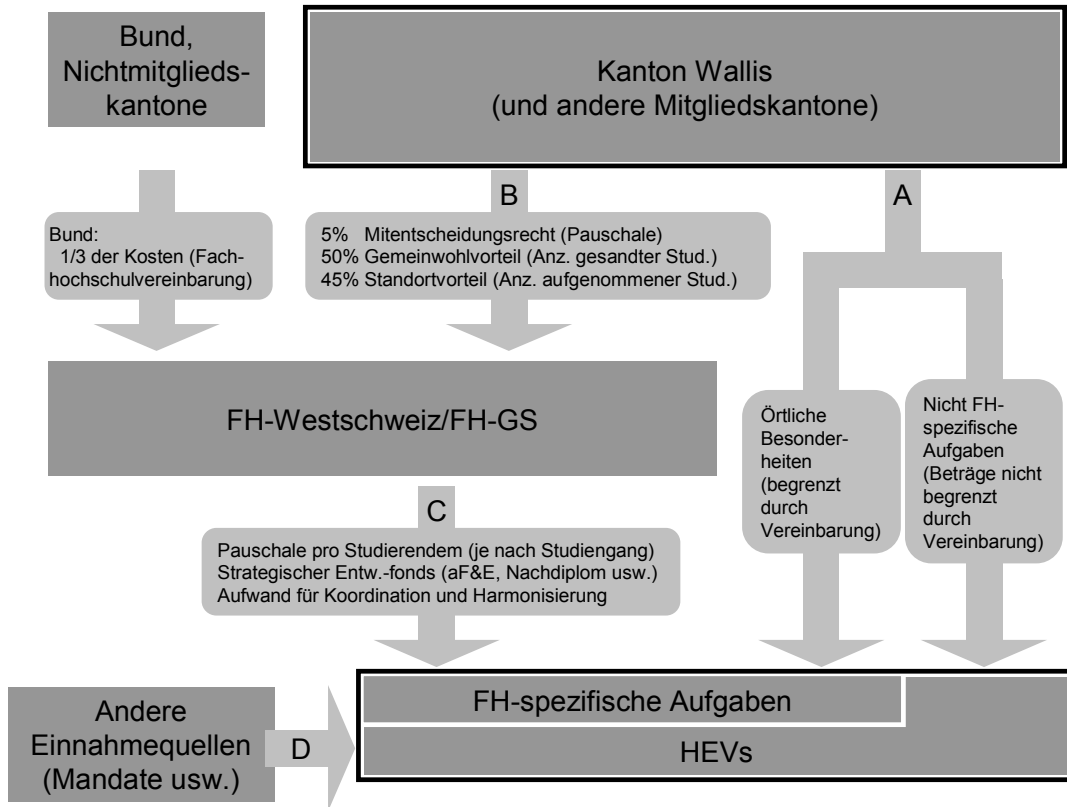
Bund, Nichtmitgliedskantone

Kanton Wallis
(und andere Mitgliedskantone)

B

A

Bund:
1/3 der Kosten (Fachhochschulvereinbarung)

5% Mitentscheidungsrecht (Pauschale)
50% Gemeinwohlvorteil (Anz. gesandter Stud.)
45% Standortvorteil (Anz. aufgenommener Stud.)

FH-Westschweiz/FH-GS

Örtliche Besonderheiten (begrenzt durch Vereinbarung)

Nicht FH-spezifische Aufgaben (Beträge nicht begrenzt durch Vereinbarung)

C

Pauschale pro Studierendem (je nach Studiengang)
Strategischer Entw.-fonds (aF&E, Nachdiplom usw.)
Aufwand für Koordination und Harmonisierung

Andere Einnahmequellen (Mandate usw.)

D

FH-spezifische Aufgaben

HEVs